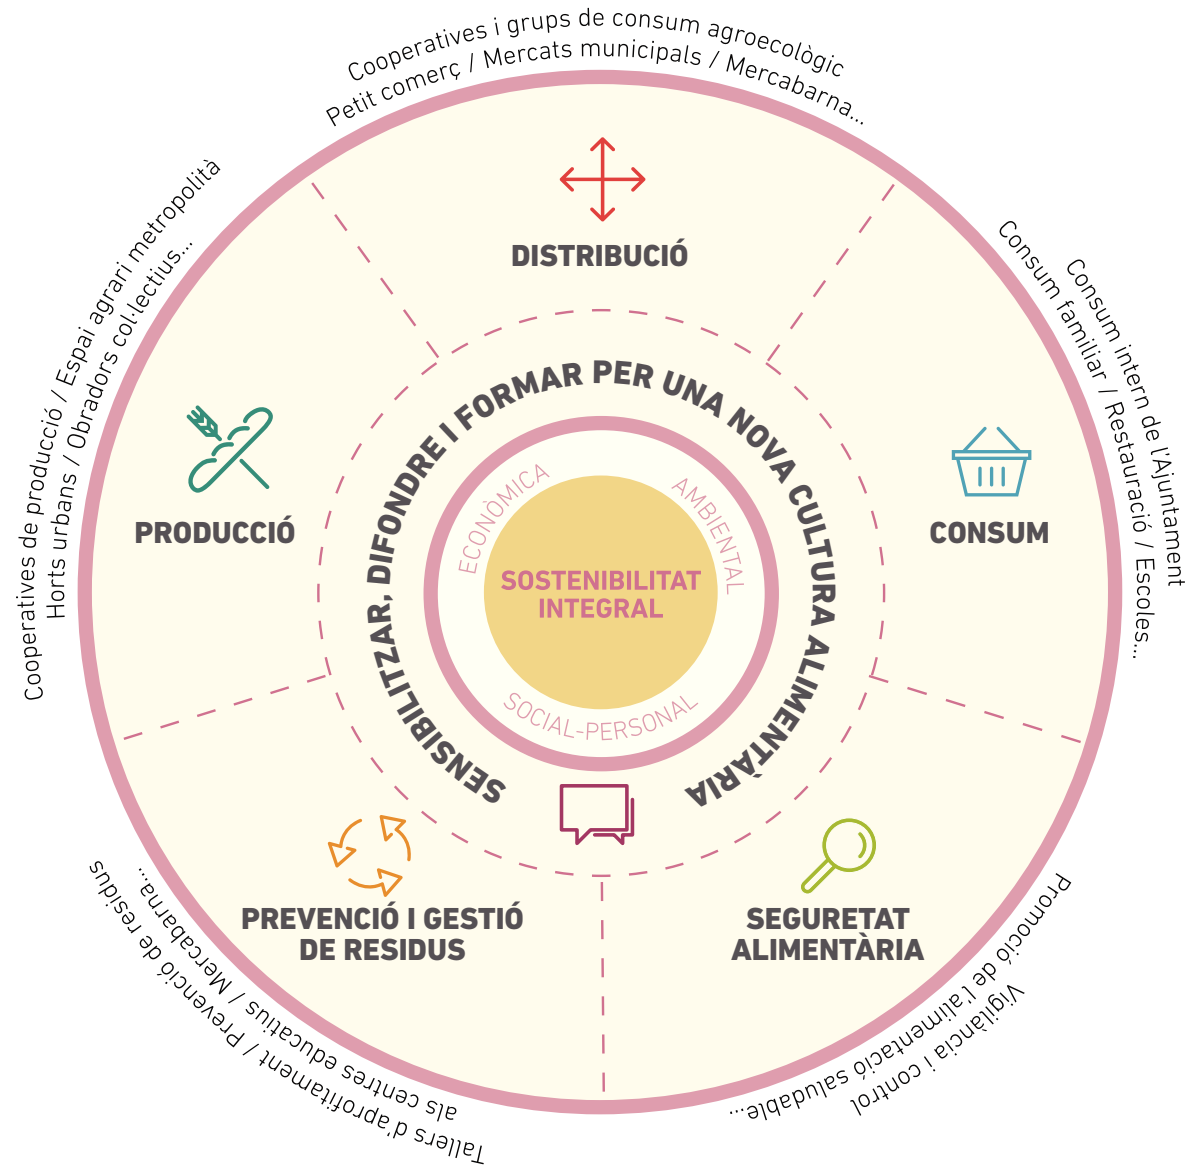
Cooperatives i grups de consum agroecològic
Petit comerç / Mercats municipals / Mercabarna...

Consum intern de l'Ajuntament
Consum familiar / Restauració / Escoles...

Promoció de l'alimentació saludable...
Vigilància i control

Tallers d'aprofitament / Prevenció de residus
als centres educatius / Mercabarna...

Cooperatives de producció / Espai agrari metropolità
Horts urbans / Obradors col·lectius...

DISTRIBUCIÓ

CONSUM

SEGURETAT ALIMENTÀRIA

PREVENCIÓ I GESTIÓ DE RESIDUS

PRODUCCIÓ

SENSIBILITZAR, DIFONDRE I FORMAR PER UNA NOVA CULTURA ALIMENTÀRIA

ECONÒMICA

AMBIENTAL

SOCIAL-PERSONAL

SOSTENIBILITAT INTEGRAL